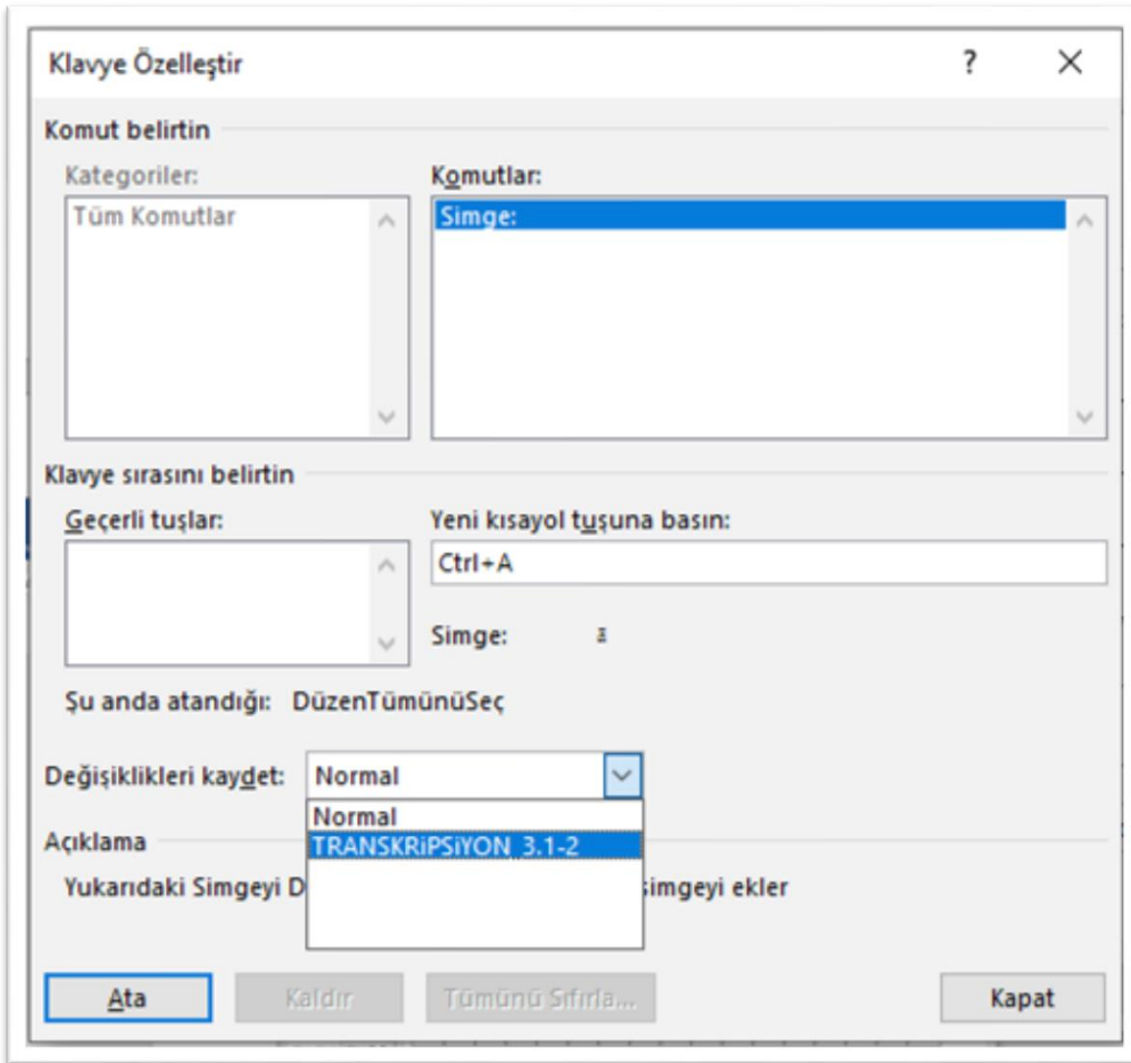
Klavye Özelleştir

?

×

Komut belirtin

Kategoriler:

Tüm Komutlar

Komutlar:

Simge:

Klavye sırasını belirtin

Geçerli tuşlar:

Yeni kısayol tuşuna basın:

Ctrl+A

Simge: ā

Şu anda atandığı: DüzenTümünüSeç

Değişiklikleri kaydet: Normal

Normal

TRANSKRiPSiYON_3.1-2

Açıklama

Yukarıdaki Simgeyi D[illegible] simgeyi ekler

Ata

Kaldır

Tümünü Sıfırla...

Kapat